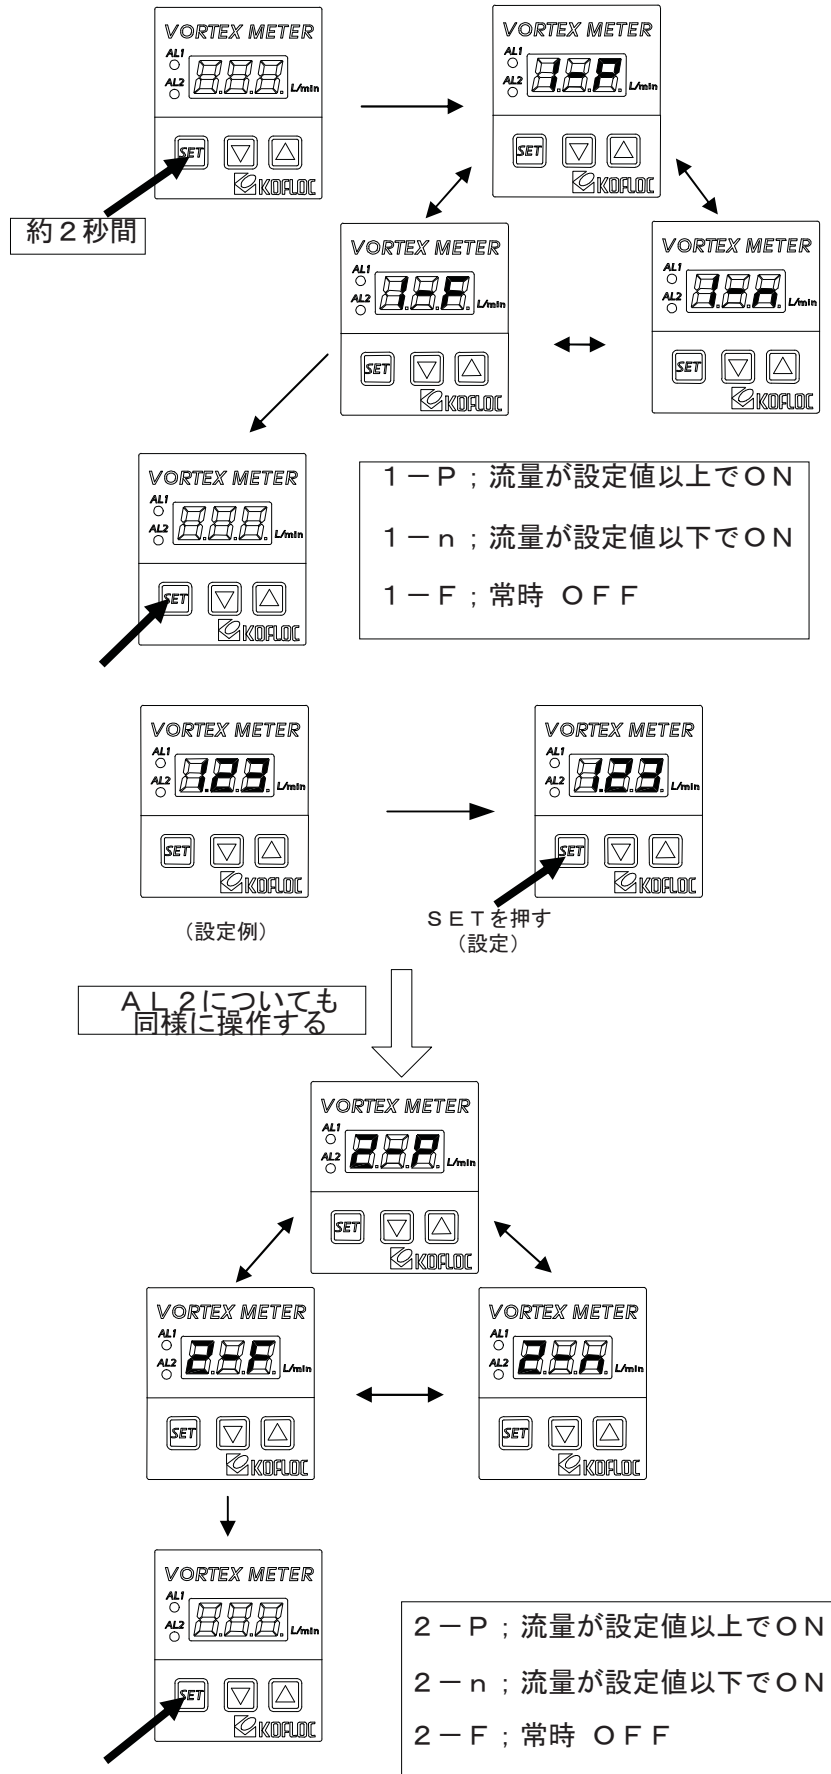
VORTEX METER
AL1
AL2
L/min
SET
KOFLOC

約２秒間

VORTEX METER
AL1
AL2
1-P
L/min
SET
KOFLOC

VORTEX METER
AL1
AL2
1-F
L/min
SET
KOFLOC

VORTEX METER
AL1
AL2
1-n
L/min
SET
KOFLOC

VORTEX METER
AL1
AL2
L/min
SET
KOFLOC

１－Ｐ；流量が設定値以上でＯＮ
１－ｎ；流量が設定値以下でＯＮ
１－Ｆ；常時　ＯＦＦ

VORTEX METER
AL1
AL2
123
L/min
SET
KOFLOC

（設定例）

VORTEX METER
AL1
AL2
123
L/min
SET
KOFLOC

ＳＥＴを押す
（設定）

ＡＬ２についても
同様に操作する

VORTEX METER
AL1
AL2
2-P
L/min
SET
KOFLOC

VORTEX METER
AL1
AL2
2-F
L/min
SET
KOFLOC

VORTEX METER
AL1
AL2
2-n
L/min
SET
KOFLOC

VORTEX METER
AL1
AL2
L/min
SET
KOFLOC

２－Ｐ；流量が設定値以上でＯＮ
２－ｎ；流量が設定値以下でＯＮ
２－Ｆ；常時　ＯＦＦ